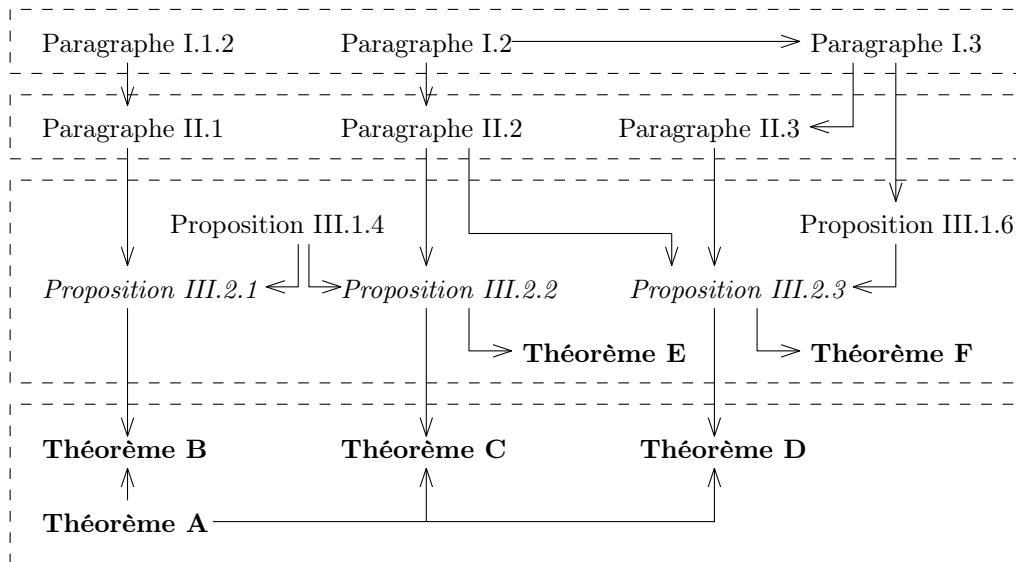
Paragraphe I.1.2

Paragraphe I.2

Paragraphe I.3

Paragraphe II.1

Paragraphe II.2

Paragraphe II.3

Proposition III.1.4

Proposition III.1.6

*Proposition III.2.1*

*Proposition III.2.2*

*Proposition III.2.3*

**Théorème E**

**Théorème F**

**Théorème B**

**Théorème C**

**Théorème D**

**Théorème A**